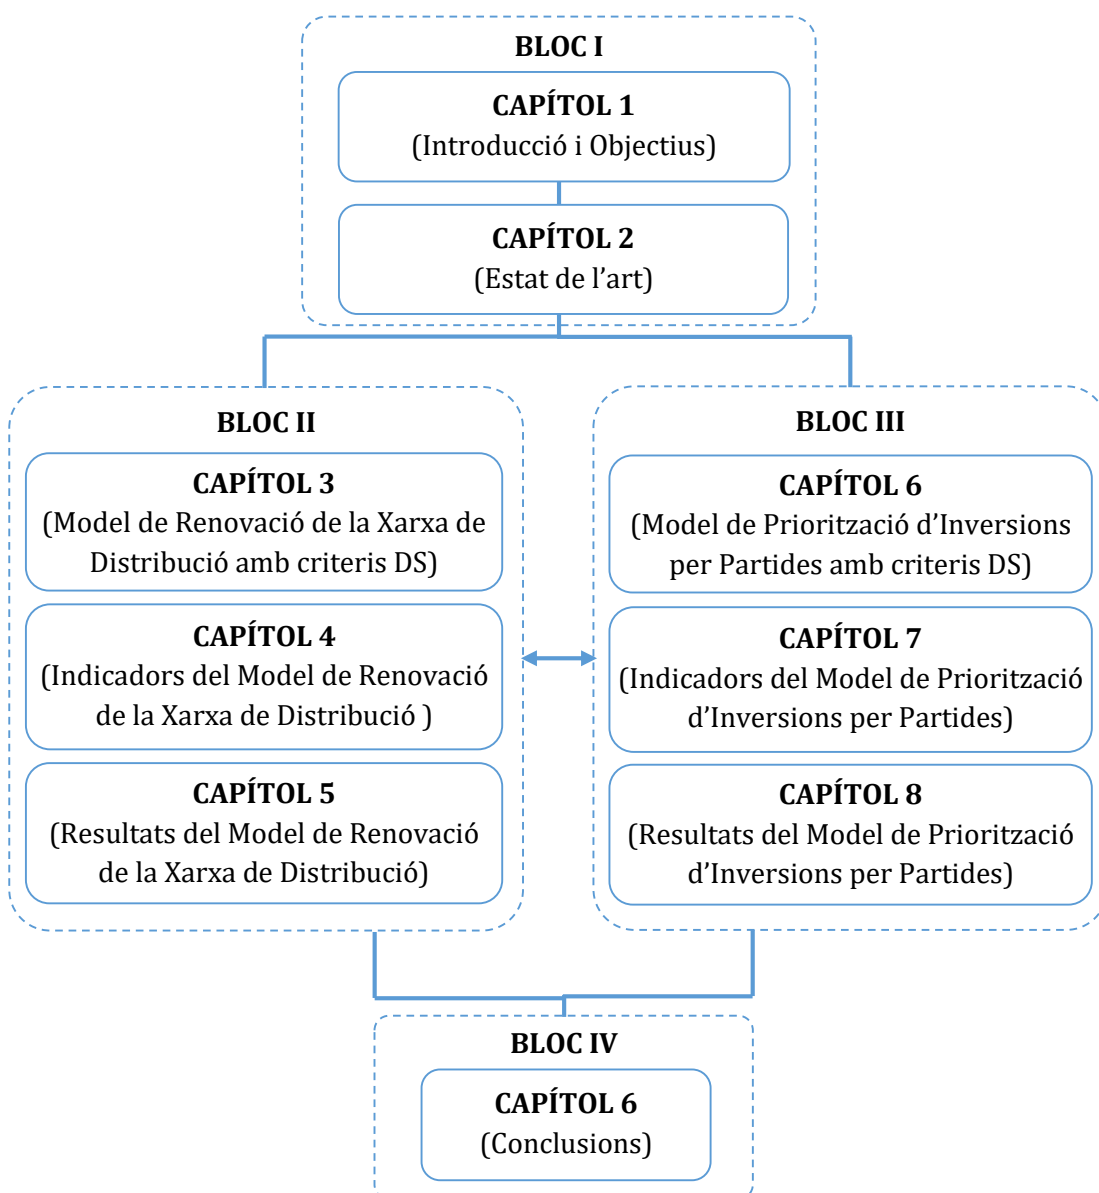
BLOC I

CAPÍTOL 1
(Introducció i Objectius)

CAPÍTOL 2
(Estat de l'art)

BLOC II

CAPÍTOL 3
(Model de Renovació de la Xarxa de Distribució amb criteris DS)

CAPÍTOL 4
(Indicadors del Model de Renovació de la Xarxa de Distribució )

CAPÍTOL 5
(Resultats del Model de Renovació de la Xarxa de Distribució)

BLOC III

CAPÍTOL 6
(Model de Priorització d'Inversions per Partides amb criteris DS)

CAPÍTOL 7
(Indicadors del Model de Priorització d'Inversions per Partides)

CAPÍTOL 8
(Resultats del Model de Priorització d'Inversions per Partides)

BLOC IV

CAPÍTOL 6
(Conclusions)